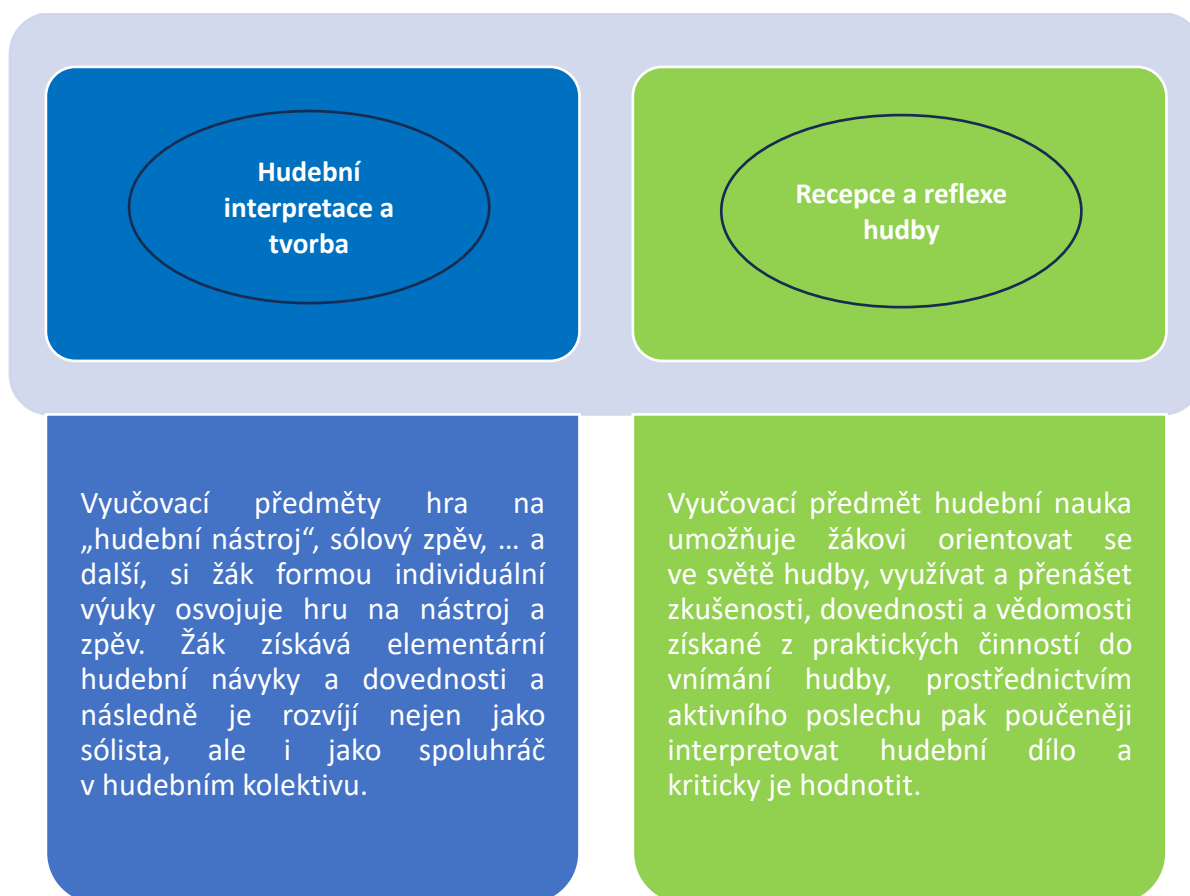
Hudební interpretace a tvorba

Recepce a reflexe hudby

Vyučovací předměty hra na „hudební nástroj“, sólový zpěv, … a další, si žák formou individuální výuky osvojuje hru na nástroj a zpěv. Žák získává elementární hudební návyky a dovednosti a následně je rozvíjí nejen jako sólista, ale i jako spoluhráč v hudebním kolektivu.

Vyučovací předmět hudební nauka umožňuje žákovi orientovat se ve světě hudby, využívat a přenášet zkušenosti, dovednosti a vědomosti získané z praktických činností do vnímání hudby, prostřednictvím aktivního poslechu pak poučeněji interpretovat hudební dílo a kriticky je hodnotit.